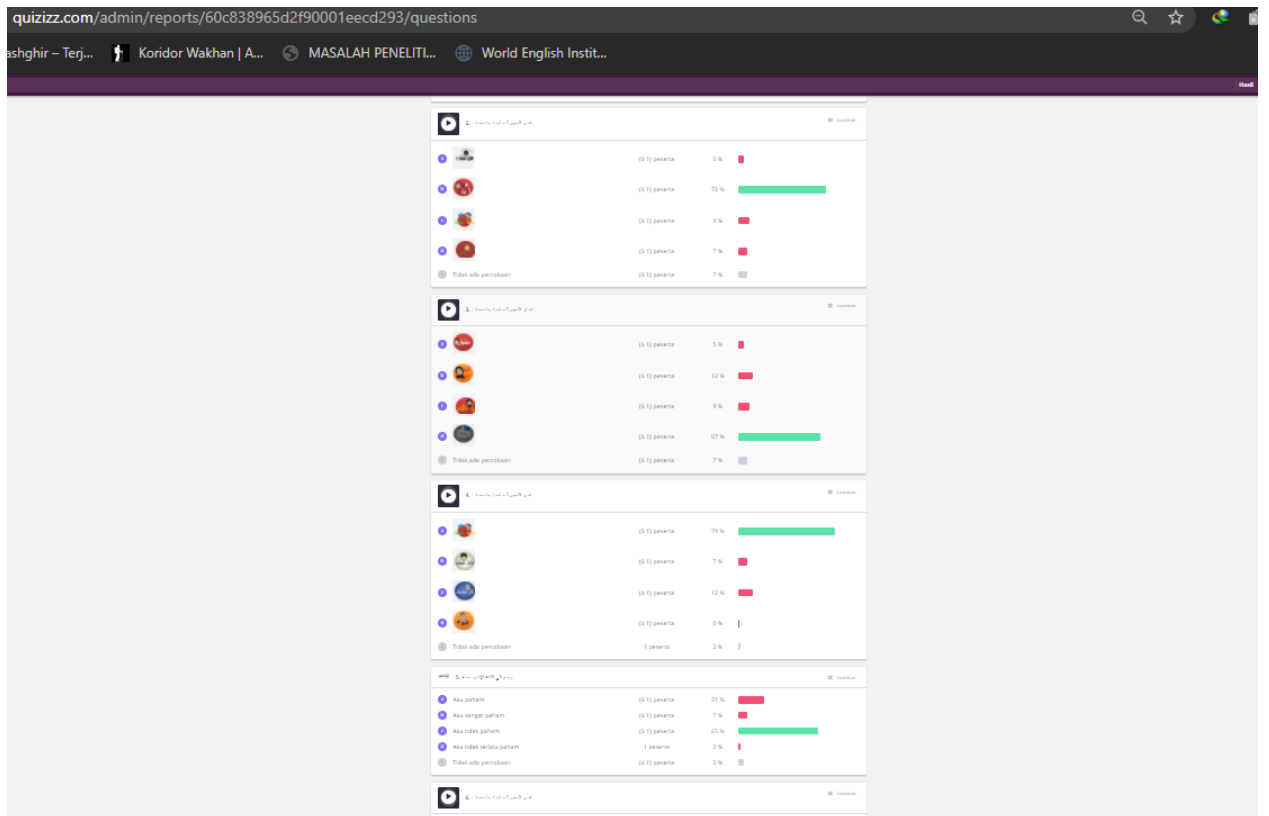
quizizz.com/admin/reports/60c838965d2f90001eecd293/questions

ashghir – Terj... Koridor Wakhan | A... MASALAH PENELITI... World English Instit...

2. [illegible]

(5 1) peserta 5 %
(5 1) peserta 72 %
(5 1) peserta 5 %
(5 1) peserta 7 %
Tidak ada percobaan (5 1) peserta 7 %

3. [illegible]

(5 1) peserta 5 %
(5 1) peserta 12 %
(5 1) peserta 5 %
(5 1) peserta 67 %
Tidak ada percobaan (5 1) peserta 7 %

4. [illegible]

(5 1) peserta 79 %
(5 1) peserta 7 %
(5 1) peserta 12 %
(5 1) peserta 0 %
Tidak ada percobaan 1 peserta 2 %

5. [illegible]

Aku paham (5 1) peserta 21 %
Aku sangat paham (5 1) peserta 7 %
Aku tidak paham (5 1) peserta 65 %
Aku tidak terlalu paham 1 peserta 2 %
Tidak ada percobaan (5 1) peserta 5 %

6. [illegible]